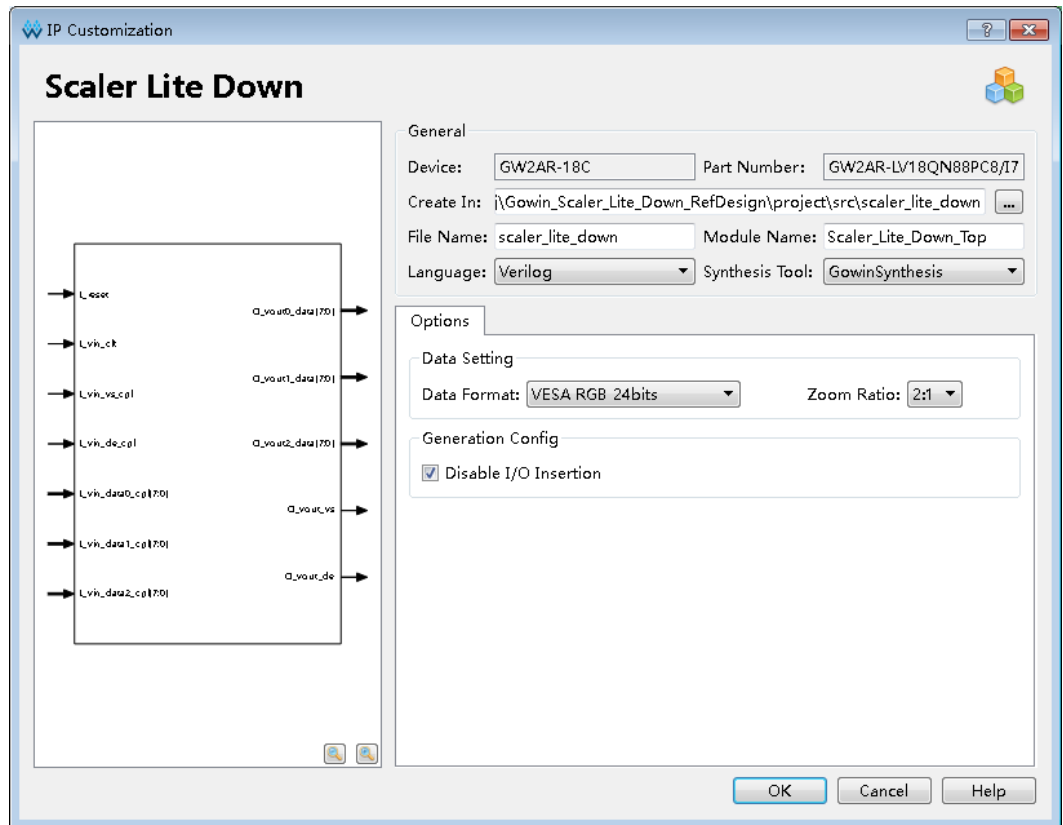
IP Customization

Scaler Lite Down

I_reset
I_vin_clk
I_vin_vs_cpl
I_vin_de_cpl
I_vin_data0_cpl[7:0]
I_vin_data1_cpl[7:0]
I_vin_data2_cpl[7:0]

O_vout0_data[7:0]
O_vout1_data[7:0]
O_vout2_data[7:0]
O_vout_vs
O_vout_de

General
Device: GW2AR-18C
Part Number: GW2AR-LV18QN88PC8/I7
Create In: j\Gowin_Scaler_Lite_Down_RefDesign\project\src\scaler_lite_down ...
File Name: scaler_lite_down
Module Name: Scaler_Lite_Down_Top
Language: Verilog
Synthesis Tool: GowinSynthesis

Options
Data Setting
Data Format: VESA RGB 24bits
Zoom Ratio: 2:1
Generation Config
Disable I/O Insertion

OK Cancel Help